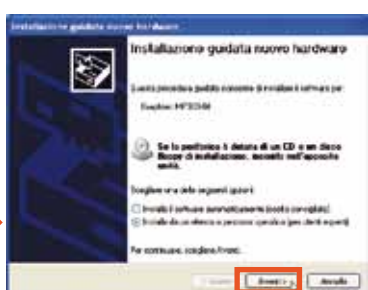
Installazione guidata nuovo hardware

Installazione guidata nuovo hardware

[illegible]

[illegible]

Se la periferica è dotata di un CD o un disco floppy di installazione, inserirlo nell'apposita unità.

Scegliere una delle seguenti opzioni:

Installa il software automaticamente (scelta consigliata)

Installa da un elenco o percorso specifico (per utenti esperti)

Per continuare, scegliere Avanti.

< Indietro

Avanti >

Annulla